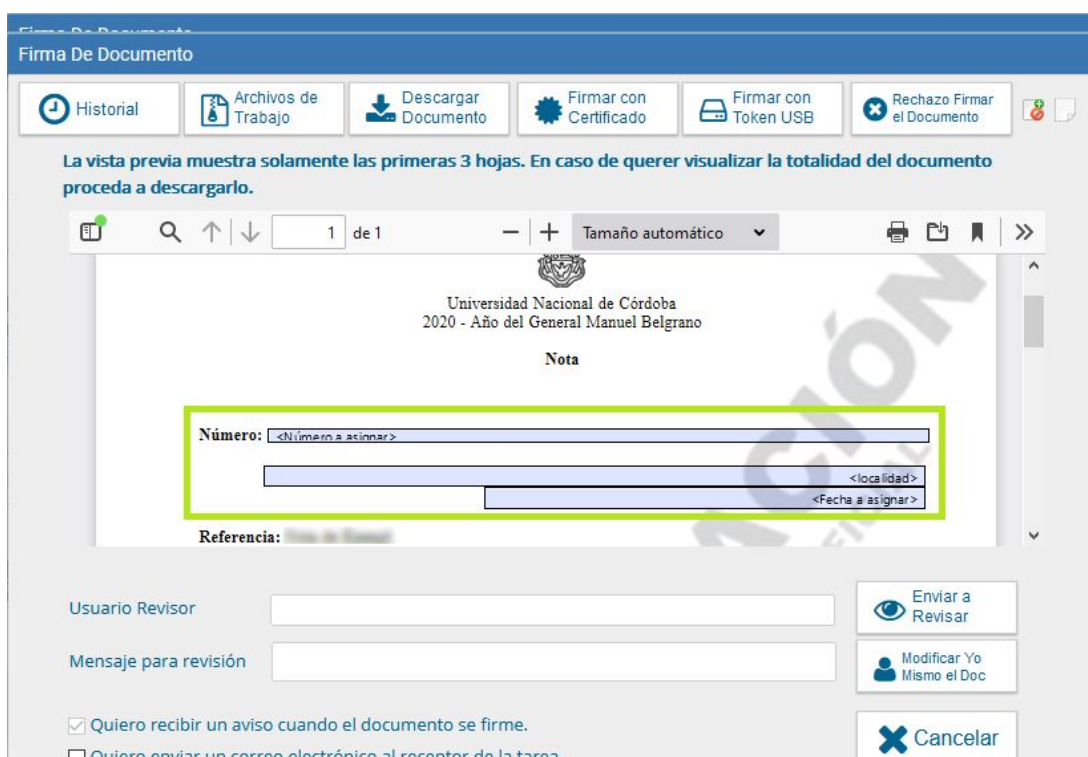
Firma De Documento

Historial

Archivos de Trabajo

Descargar Documento

Firmar con Certificado

Firmar con Token USB

Rechazo Firmar el Documento

La vista previa muestra solamente las primeras 3 hojas. En caso de querer visualizar la totalidad del documento proceda a descargarlo.

1 de 1

Tamaño automático

Universidad Nacional de Córdoba
2020 - Año del General Manuel Belgrano

Nota

Número: <Número a asignar>

<localidad>

<Fecha a asignar>

Referencia: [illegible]

Usuario Revisor

Enviar a Revisar

Mensaje para revisión

Modificar Yo Mismo el Doc

Quiero recibir un aviso cuando el documento se firme.

Quiero enviar un correo electrónico al receptor de la tarea

Cancelar